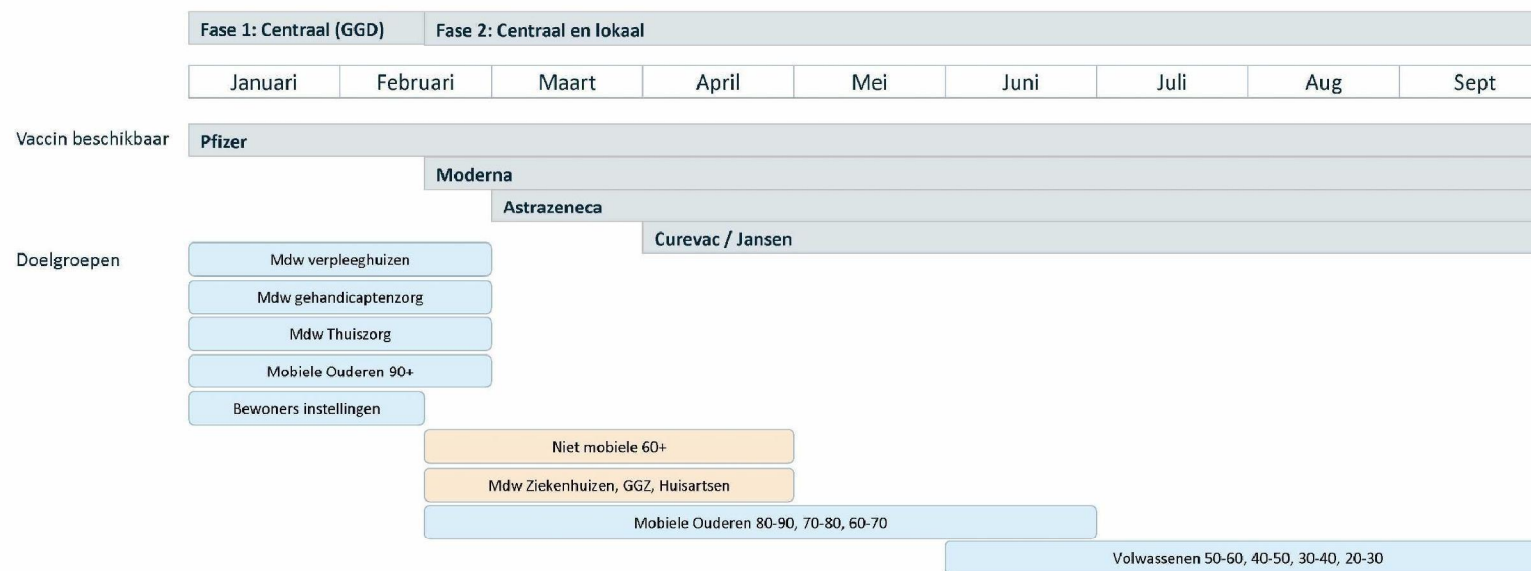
Fase 1: Centraal (GGD) Fase 2: Centraal en lokaal

| Januari | Februari | Maart | April | Mei | Juni | Juli | Aug | Sept |
|---|---|---|---|---|---|---|---|---|

Vaccin beschikbaar
Pfizer
Moderna
Astrazeneca
Curevac / Jansen

Doelgroepen
Mdw verpleeghuizen
Mdw gehandicaptenzorg
Mdw Thuiszorg
Mobiele Ouderen 90+
Bewoners instellingen
Niet mobiele 60+
Mdw Ziekenhuizen, GGZ, Huisartsen
Mobiele Ouderen 80-90, 70-80, 60-70
Volwassenen 50-60, 40-50, 30-40, 20-30